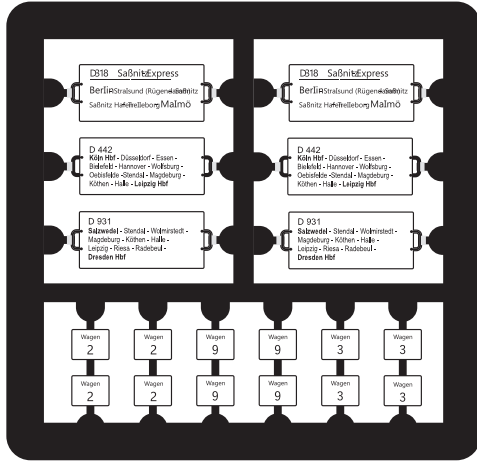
D318 Saßnitz Express
Berlin Stralsund (Rügen) Saßnitz
Saßnitz Hafen Trelleborg Malmö

D 442
Köln Hbf - Düsseldorf - Essen - Bielefeld - Hannover - Wolfsburg - Oebisfelde - Stendal - Magdeburg - Köthen - Halle - Leipzig Hbf

D 931
Salzwedel - Stendal - Wolmirstedt - Magdeburg - Köthen - Halle - Leipzig - Riesa - Radebeul - Dresden Hbf

D318 Saßnitz Express
Berlin Stralsund (Rügen) Saßnitz
Saßnitz Hafen Trelleborg Malmö

D 442
Köln Hbf - Düsseldorf - Essen - Bielefeld - Hannover - Wolfsburg - Oebisfelde - Stendal - Magdeburg - Köthen - Halle - Leipzig Hbf

D 931
Salzwedel - Stendal - Wolmirstedt - Magdeburg - Köthen - Halle - Leipzig - Riesa - Radebeul - Dresden Hbf

Wagen 2
Wagen 2
Wagen 9
Wagen 9
Wagen 3
Wagen 3

Wagen 2
Wagen 2
Wagen 9
Wagen 9
Wagen 3
Wagen 3